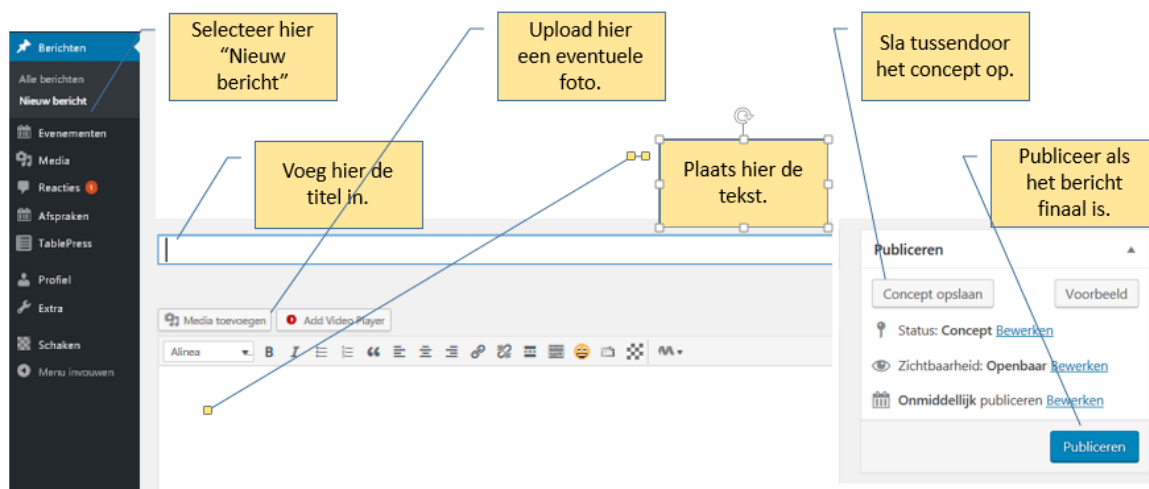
Berichten
Alle berichten
Nieuw bericht
Evenementen
Media
Reacties 1
Afspraken
TablePress
Profiel
Extra
Schaken
Menu invouwen

Selecteer hier "Nieuw bericht"

Upload hier een eventuele foto.

Sla tussendoor het concept op.

Voeg hier de titel in.

Plaats hier de tekst.

Publiceer als het bericht finaal is.

Media toevoegen
Add Video Player
Alinea

Publiceren
Concept opslaan
Voorbeeld
Status: Concept Bewerken
Zichtbaarheid: Openbaar Bewerken
Onmiddellijk publiceren Bewerken
Publiceren